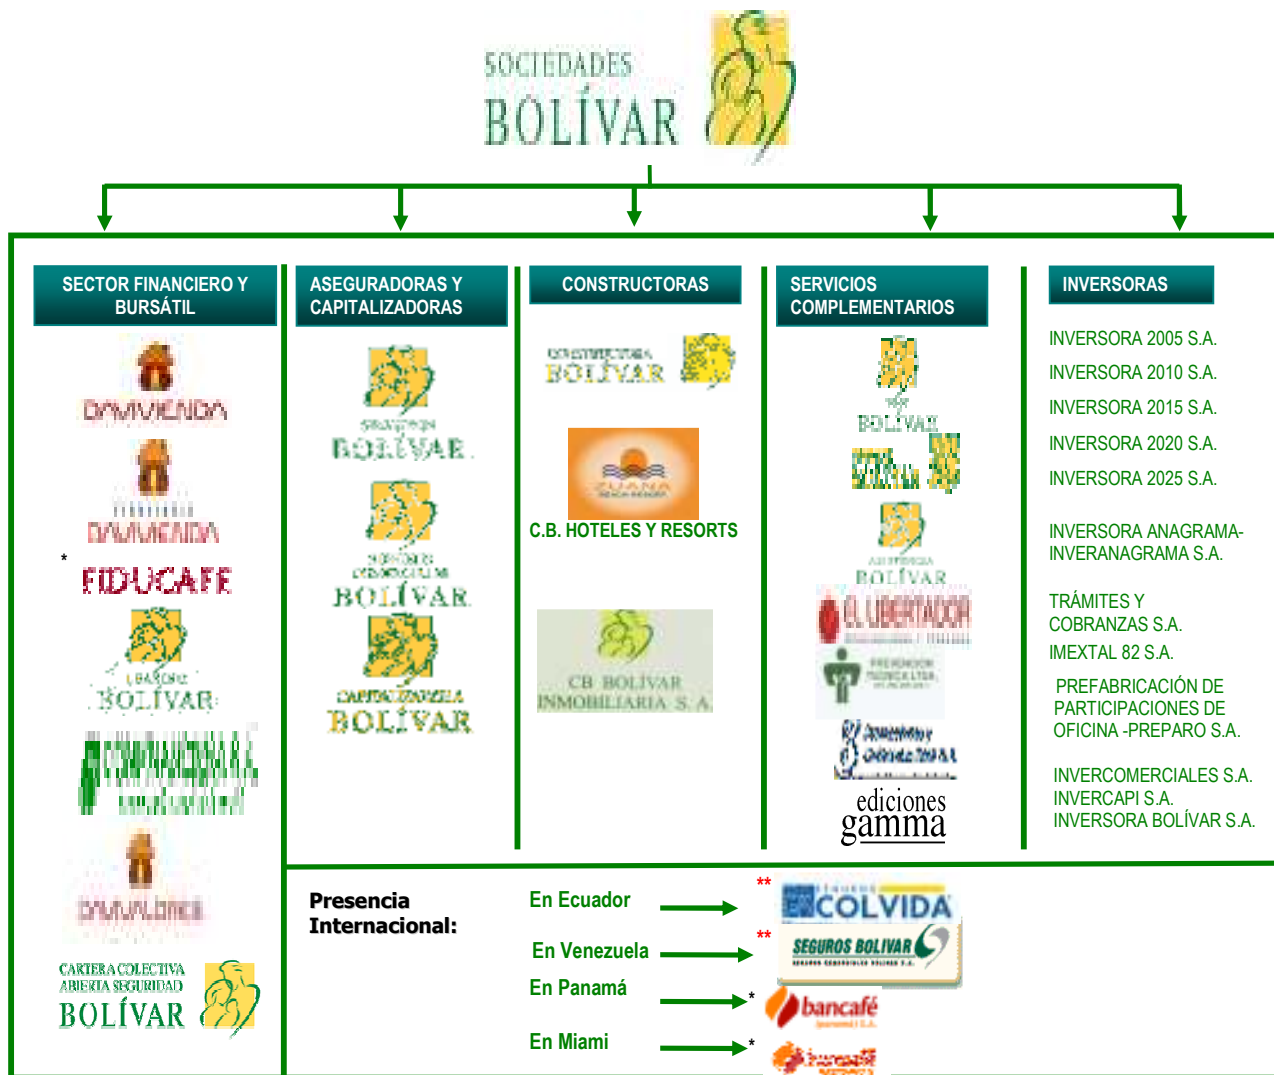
SOCIEDADES BOLÍVAR

SECTOR FINANCIERO Y BURSÁTIL

DAVIVIENDA

DAVIVIENDA

*

FIDUCAFE

BANCO BOLÍVAR

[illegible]

DAVIVALORES

CARTERA COLECTIVA ABIERTA SEGURIDAD BOLÍVAR

ASEGURADORAS Y CAPITALIZADORAS

SEGUROS BOLÍVAR

SEGUROS COMERCIALES BOLÍVAR

CAPITALIZADORA BOLÍVAR

CONSTRUCTORAS

CONSTRUCTORA BOLÍVAR

ZUANA

C.B. HOTELES Y RESORTS

CB BOLIVAR INMOBILIARIA S. A.

SERVICIOS COMPLEMENTARIOS

BOLÍVAR

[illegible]

ASISTENCIA BOLÍVAR

EL LIBERTADOR

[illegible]

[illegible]

ediciones gamma

INVERSORAS

INVERSORA 2005 S.A.

INVERSORA 2010 S.A.

INVERSORA 2015 S.A.

INVERSORA 2020 S.A.

INVERSORA 2025 S.A.

INVERSORA ANAGRAMA-INVERANAGRAMA S.A.

TRÁMITES Y COBRANZAS S.A.

IMEXTAL 82 S.A.

PREFABRICACIÓN DE PARTICIPACIONES DE OFICINA -PREPARO S.A.

INVERCOMERCIALES S.A.
INVERCAPI S.A.
INVERSORA BOLÍVAR S.A.

Presencia Internacional:

En Ecuador

**

COLVIDA

En Venezuela

**

SEGUROS BOLIVAR

En Panamá

*

bancafé

En Miami

*

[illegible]